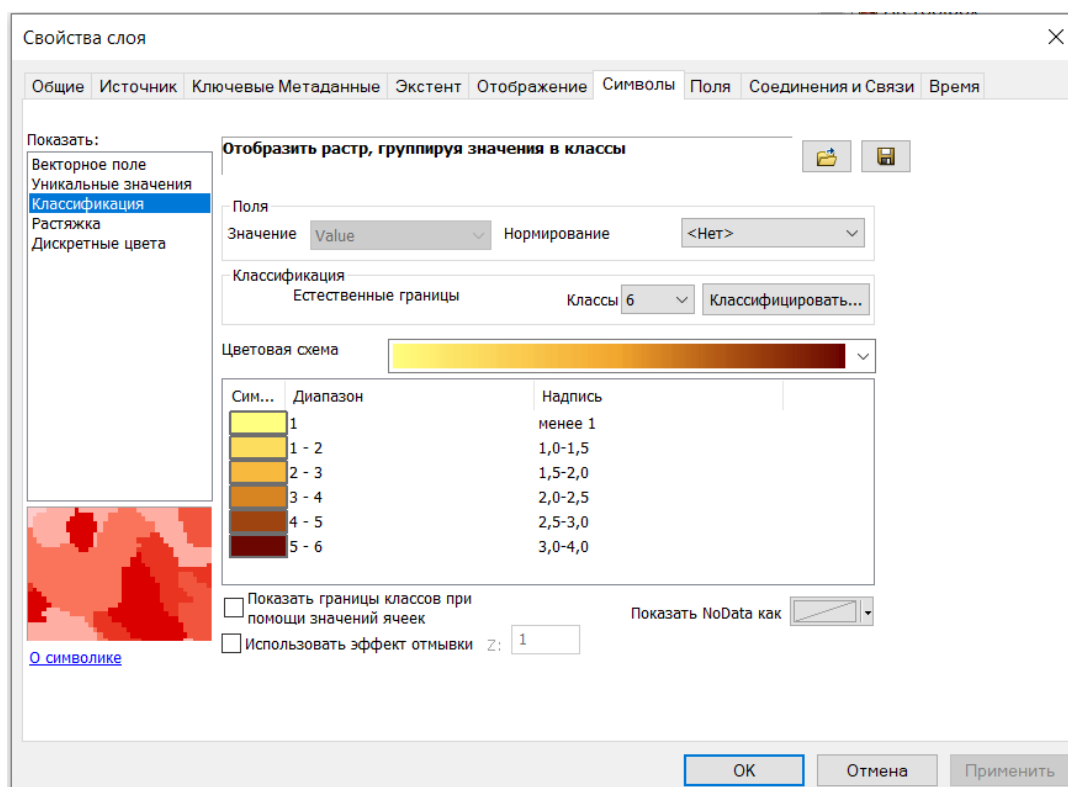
Свойства слоя

Общие | Источник | Ключевые Метаданные | Экстент | Отображение | Символы | Поля | Соединения и Связи | Время

Показать:
Векторное поле
Уникальные значения
Классификация
Растяжка
Дискретные цвета

Отобразить растр, группируя значения в классы

Поля
Значение Value
Нормирование <Нет>

Классификация
Естественные границы
Классы 6
Классифицировать...

Цветовая схема

| Сим... | Диапазон | Надпись |
|---|---|---|
| | 1 | менее 1 |
| | 1 - 2 | 1,0-1,5 |
| | 2 - 3 | 1,5-2,0 |
| | 3 - 4 | 2,0-2,5 |
| | 4 - 5 | 2,5-3,0 |
| | 5 - 6 | 3,0-4,0 |

Показать границы классов при помощи значений ячеек
Показать NoData как
Использовать эффект отмывки Z: 1

О символике

OK Отмена Применить